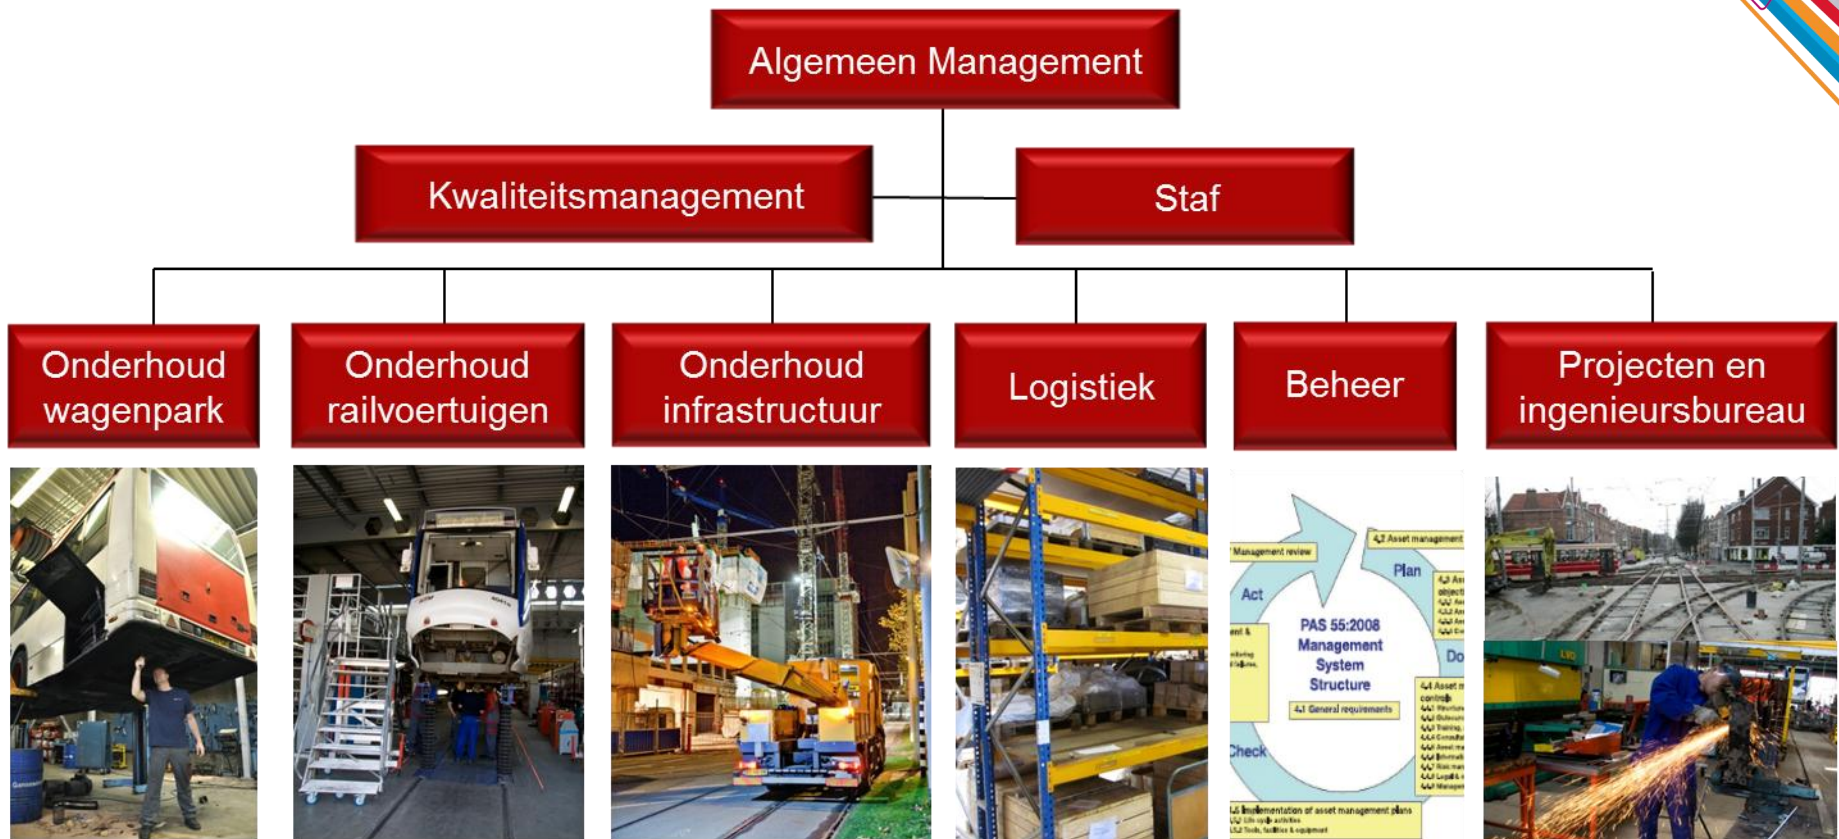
Algemeen Management

Kwaliteitsmanagement

Staf

Onderhoud wagenpark

Onderhoud railvoertuigen

Onderhoud infrastructuur

Logistiek

Beheer

Projecten en ingenieursbureau

Management review

4.2 Asset management

Plan

Act

PAS 55:2008 Management System Structure

Do

4.1 General requirements

Check

4.5 Implementation of asset management plans

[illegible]